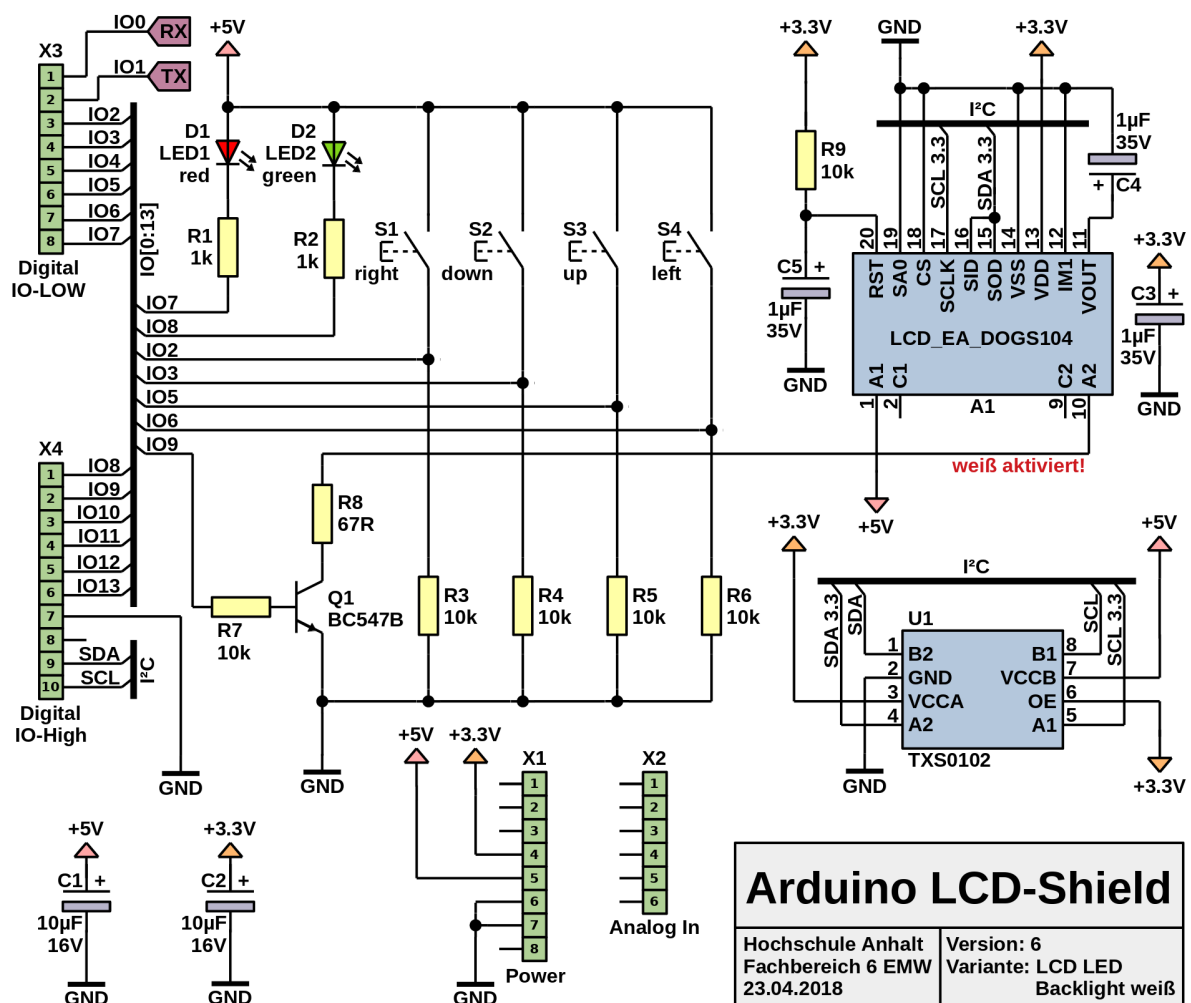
IO0 RX
IO1 TX
+5V
X3
1
2
3
4
5
6
7
8
IO2
IO3
IO4
IO5
IO6
IO7
Digital IO-LOW
IO[0:13]
D1 LED1 red
D2 LED2 green
R1 1k
R2 1k
S1 right
S2 down
S3 up
S4 left
IO7
IO8
IO2
IO3
IO5
IO6
IO9
X4
1
2
3
4
5
6
7
8
9
10
IO8
IO9
IO10
IO11
IO12
IO13
SDA
SCL
I²C
Digital IO-High
GND
R8 67R
Q1 BC547B
R7 10k
GND
R3 10k
R4 10k
R5 10k
R6 10k
+3.3V
R9 10k
C5 1µF 35V
GND
GND
I²C
SCL 3.3
SDA 3.3
+3.3V
1µF 35V C4
20 19 18 17 16 15 14 13 12 11
RST SA0 CS SCLK SID SOD VSS VDD IM1 VOUT
LCD_EA_DOGS104
A1 C1 C2 A2
1 2 9 10
A1
+3.3V
C3 1µF 35V
GND
weiß aktiviert!
+5V
+3.3V
+5V
I²C
U1
SDA 3.3
SDA
SCL
SCL 3.3
1 B2
2 GND
3 VCCA
4 A2
B1 8
VCCB 7
OE 6
A1 5
TXS0102
GND
+3.3V
+5V
C1 10µF 16V
GND
+3.3V
C2 10µF 16V
GND
+5V
+3.3V
X1
1
2
3
4
5
6
7
8
Power
GND
X2
1
2
3
4
5
6
Analog In

Arduino LCD-Shield

| Hochschule Anhalt Fachbereich 6 EMW 23.04.2018 | Version: 6 Variante: LCD LED Backlight weiß |